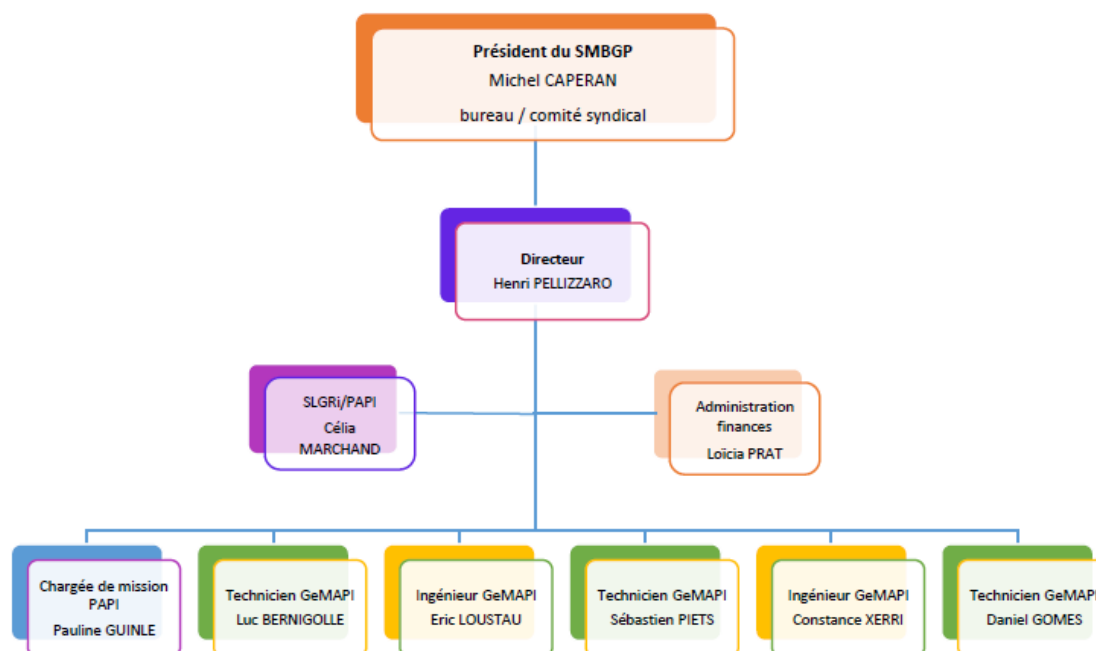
Président du SMBGP
Michel CAPERAN
bureau / comité syndical

Directeur
Henri PELLIZZARO

SLGRi/PAPI
Célia
MARCHAND

Administration
finances
Loicia PRAT

Chargée de mission
PAPI
Pauline GUINLE

Technicien GeMAPI
Luc BERNIGOLLE

Ingénieur GeMAPI
Eric LOUSTAU

Technicien GeMAPI
Sébastien PIETS

Ingénieur GeMAPI
Constance XERRI

Technicien GeMAPI
Daniel GOMES